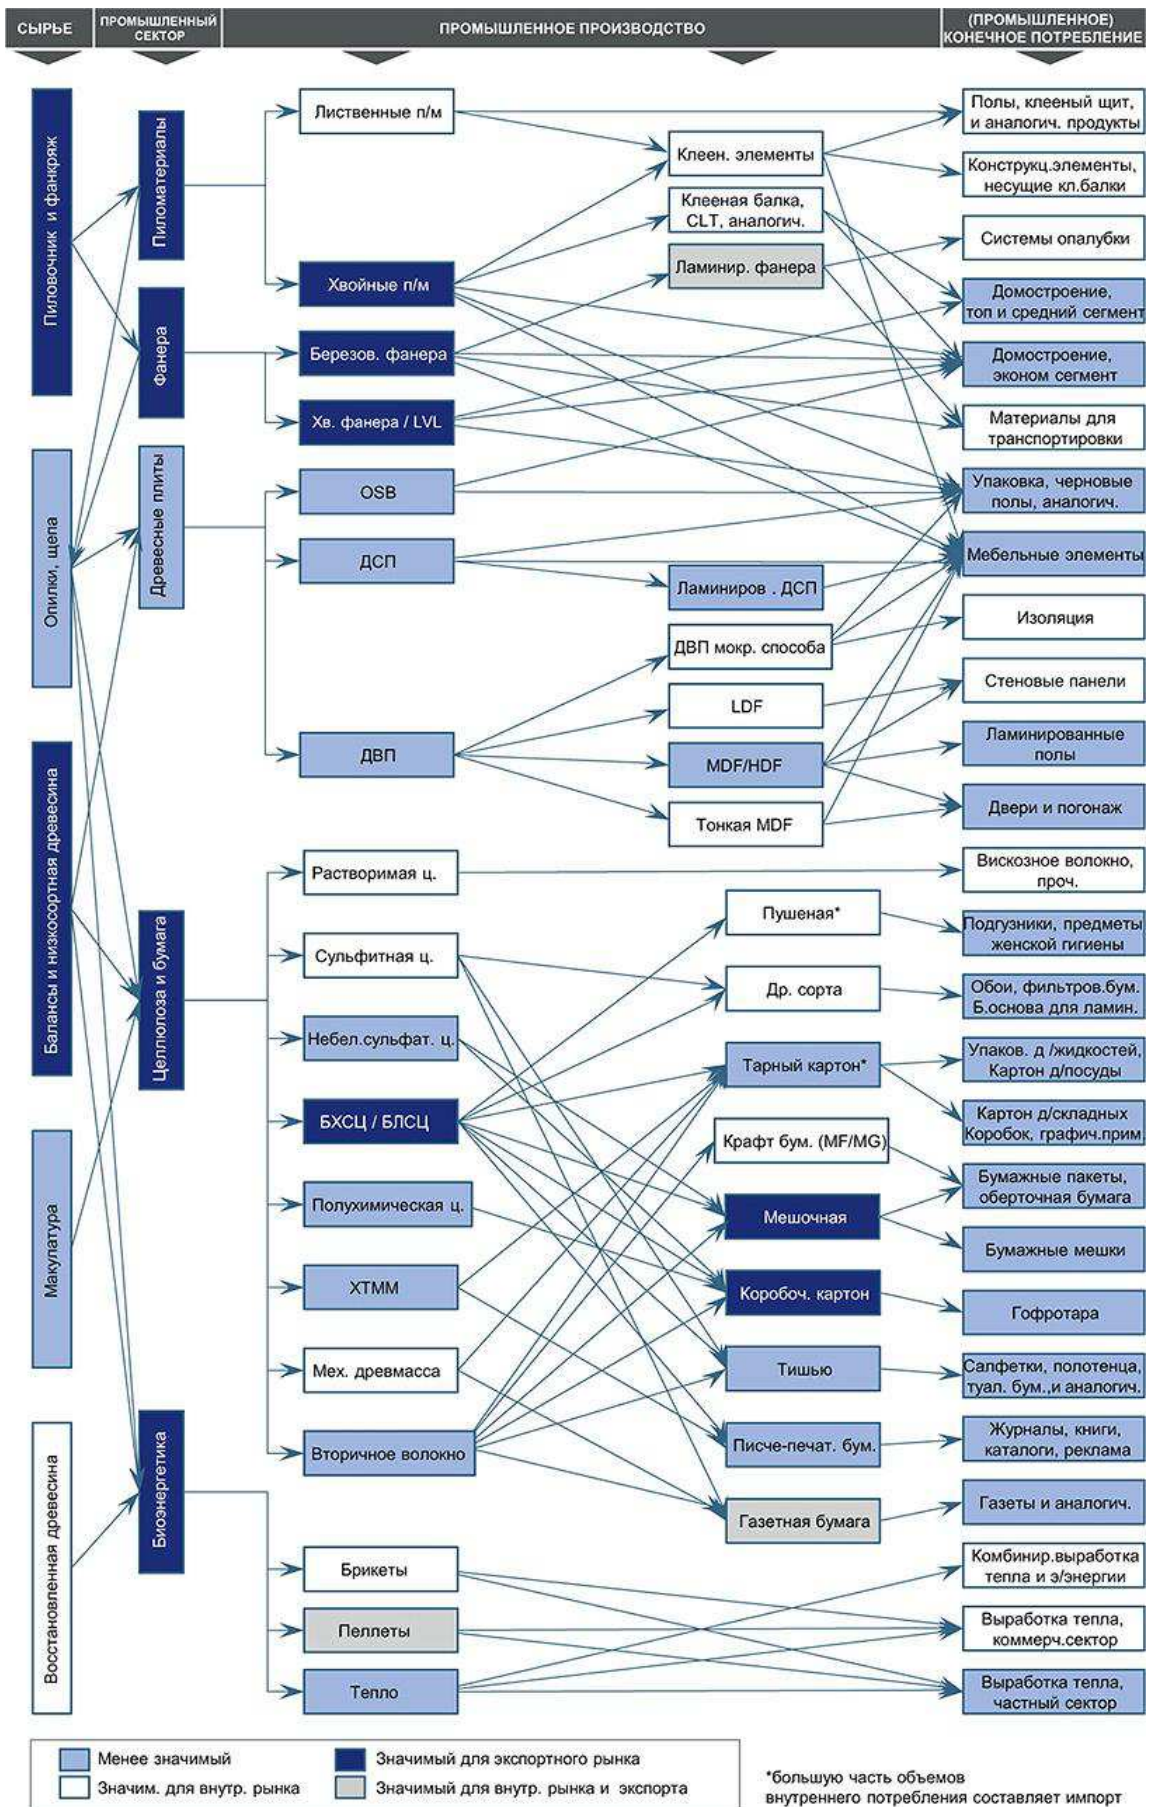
СЫРЬЕ

ПРОМЫШЛЕННЫЙ СЕКТОР

ПРОМЫШЛЕННОЕ ПРОИЗВОДСТВО

(ПРОМЫШЛЕННОЕ) КОНЕЧНОЕ ПОТРЕБЛЕНИЕ

Пиловочник и фанкряж

Опилки, щепа

Балансы и низкосортная древесина

Макулатура

Восстановленная древесина

Пиломатериалы

Фанера

Древесные плиты

Целлюлоза и бумага

Биоэнергетика

Лиственные п/м

Хвойные п/м

Березов. фанера

Хв. фанера / LVL

OSB

ДСП

ДВП

Растворимая ц.

Сульфитная ц.

Небел.сульфат. ц.

БХСЦ / БЛСЦ

Полухимическая ц.

ХТММ

Мех. древмасса

Вторичное волокно

Брикеты

Пеллеты

Тепло

Клеен. элементы

Клееная балка, CLT, аналогич.

Ламинир. фанера

Ламиниров . ДСП

ДВП мокр. способа

LDF

MDF/HDF

Тонкая MDF

Пушеная*

Др. сорта

Тарный картон*

Крафт бум. (MF/MG)

Мешочная

Коробоч. картон

Тишью

Писче-печат. бум.

Газетная бумага

Полы, клееный щит, и аналогич. продукты

Конструкц.элементы, несущие кл.балки

Системы опалубки

Домостроение, топ и средний сегмент

Домостроение, эконом сегмент

Материалы для транспортировки

Упаковка, черновые полы, аналогич.

Мебельные элементы

Изоляция

Стеновые панели

Ламинированные полы

Двери и погонаж

Вискозное волокно, проч.

Подгузники, предметы женской гигиены

Обои, фильтров.бум. Б.основа для ламин.

Упаков. д /жидкостей, Картон д/посуды

Картон д/складных Коробок, графич.прим

Бумажные пакеты, оберточная бумага

Бумажные мешки

Гофротара

Салфетки, полотенца, туал. бум.,и аналогич.

Журналы, книги, каталоги, реклама

Газеты и аналогич.

Комбинир.выработка тепла и э/энергии

Выработка тепла, коммерч.сектор

Выработка тепла, частный сектор

Менее значимый

Значим. для внутр. рынка

Значимый для экспортного рынка

Значимый для внутр. рынка и экспорта

*большую часть объемов внутреннего потребления составляет импорт